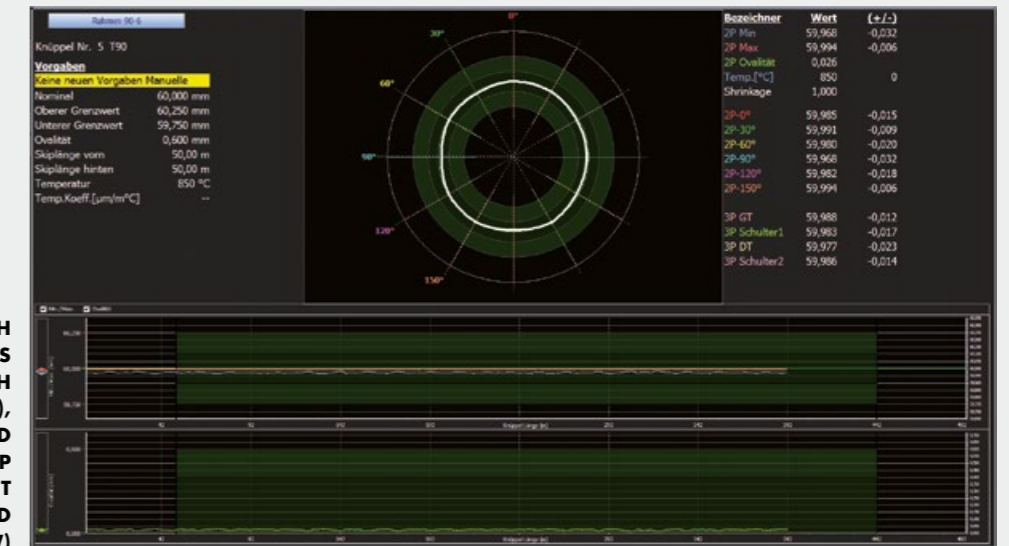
Rahmen 90-6

Knüppel Nr. 5 T90

Vorgaben

Keine neuen Vorgaben Manuelle

| | |
|---|---|
| Nominal | 60,000 mm |
| Oberer Grenzwert | 60,250 mm |
| Unterer Grenzwert | 59,750 mm |
| Ovalität | 0,600 mm |
| Skipllänge vorn | 50,00 m |
| Skipllänge hinten | 50,00 m |
| Temperatur | 850 °C |
| Temp.Koeff.[µm/m°C] | -- |

0°
30°
60°
90°
120°
150°

| Bezeichner | Wert | (+/-) |
|---|---|---|
| 2P Min | 59,968 | -0,032 |
| 2P Max | 59,994 | -0,006 |
| 2P Ovalität | 0,026 | |
| Temp.[°C] | 850 | 0 |
| Shrinkage | 1,000 | |
| 2P-0° | 59,985 | -0,015 |
| 2P-30° | 59,991 | -0,009 |
| 2P-60° | 59,980 | -0,020 |
| 2P-90° | 59,968 | -0,032 |
| 2P-120° | 59,982 | -0,018 |
| 2P-150° | 59,994 | -0,006 |
| 3P GT | 59,988 | -0,012 |
| 3P Schulter1 | 59,983 | -0,017 |
| 3P DT | 59,977 | -0,023 |
| 3P Schulter2 | 59,986 | -0,014 |

Min/Max Ovalität

60,250
60,000
59,750

Knüppel Länge [m]

0,600
0,000

H
S
H
),
D
P
T
D
)